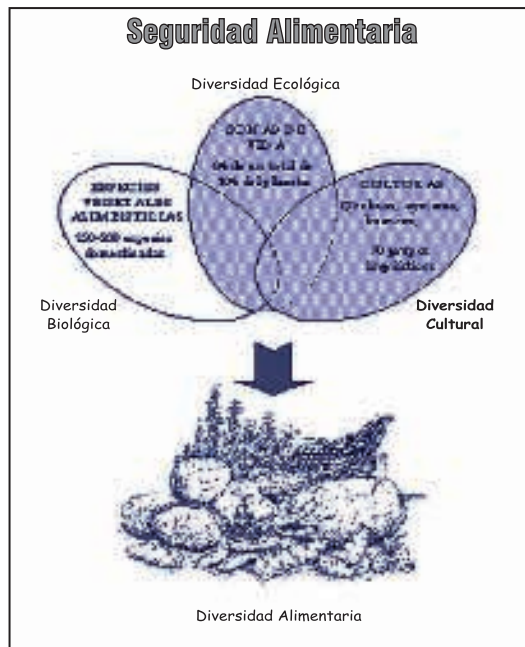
Seguridad Alimentaria

Diversidad Ecológica

ZONAS DE VIDA
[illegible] de un total de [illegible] de la Tierra

ESPECIES VEGETALES ALIMENTICIAS
150-200 especies domesticadas

CULTURAS
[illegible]

Diversidad Biológica

Diversidad Cultural

Diversidad Alimentaria